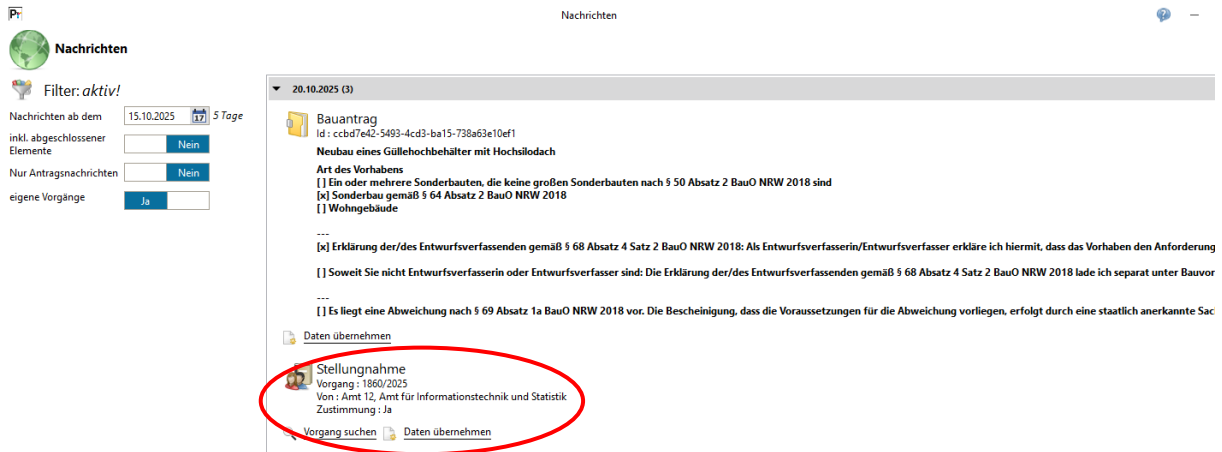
Pr

Nachrichten

Nachrichten

Filter: aktiv!

Nachrichten ab dem 15.10.2025 5 Tage

inkl. abgeschlossener Elemente Nein

Nur Antragsnachrichten Nein

eigene Vorgänge Ja

20.10.2025 (3)

Bauantrag
Id : ccbd7e42-5493-4cd3-ba15-738a63e10ef1

Neubau eines Güllehochbehälter mit Hochsilodach

Art des Vorhabens
[ ] Ein oder mehrere Sonderbauten, die keine großen Sonderbauten nach § 50 Absatz 2 BauO NRW 2018 sind
[x] Sonderbau gemäß § 64 Absatz 2 BauO NRW 2018
[ ] Wohngebäude

---
[x] Erklärung der/des Entwurfsverfassenden gemäß § 68 Absatz 4 Satz 2 BauO NRW 2018: Als Entwurfsverfasserin/Entwurfsverfasser erkläre ich hiermit, dass das Vorhaben den Anforderung

[ ] Soweit Sie nicht Entwurfsverfasserin oder Entwurfsverfasser sind: Die Erklärung der/des Entwurfsverfassenden gemäß § 68 Absatz 4 Satz 2 BauO NRW 2018 lade ich separat unter Bauvor

---
[ ] Es liegt eine Abweichung nach § 69 Absatz 1a BauO NRW 2018 vor. Die Bescheinigung, dass die Voraussetzungen für die Abweichung vorliegen, erfolgt durch eine staatlich anerkannte Sac

Daten übernehmen

Stellungnahme
Vorgang : 1860/2025
Von : Amt 12, Amt für Informationstechnik und Statistik
Zustimmung : Ja

Vorgang suchen Daten übernehmen